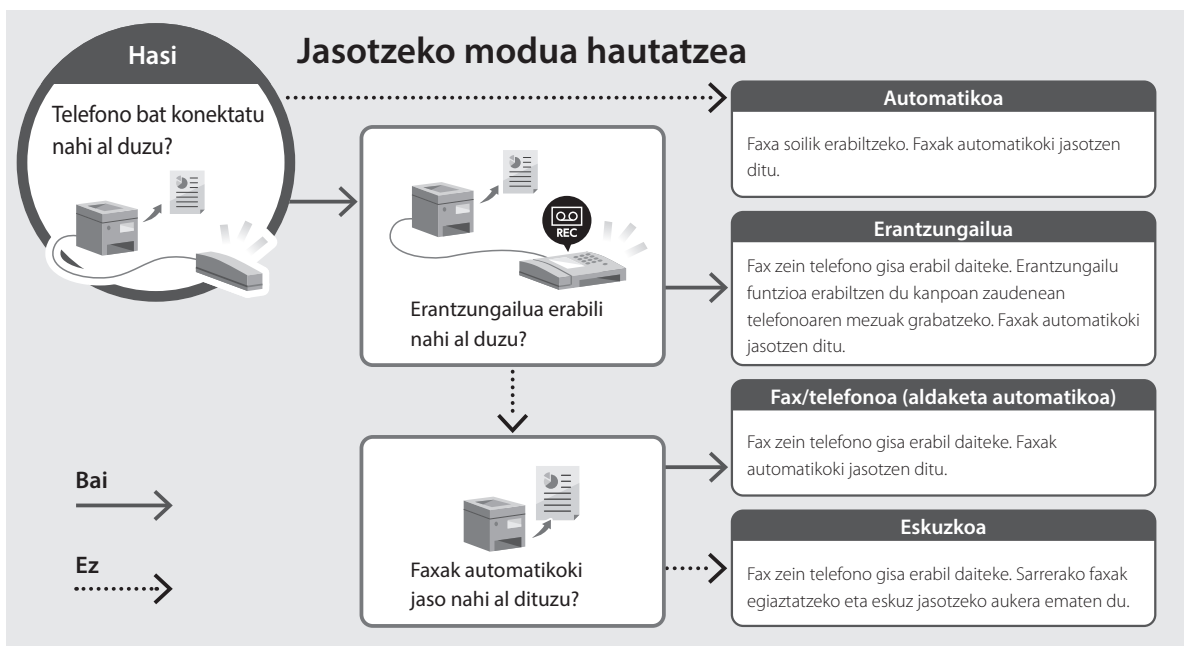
Hasi

Telefono bat konektatu nahi al duzu?

Jasotzeko modua hautatzea

Automatikoa

Faxa soilik erabiltzeko. Faxak automatikoki jasotzen ditu.

REC

Erantzungailua erabili nahi al duzu?

Erantzungailua

Fax zein telefono gisa erabil daiteke. Erantzungailu funtzioa erabiltzen du kanpoan zaudenean telefonoaren mezuak grabatzeko. Faxak automatikoki jasotzen ditu.

Fax/telefonoa (aldaketa automatikoa)

Fax zein telefono gisa erabil daiteke. Faxak automatikoki jasotzen ditu.

Bai

Ez

Faxak automatikoki jaso nahi al dituzu?

Eskuzkoa

Fax zein telefono gisa erabil daiteke. Sarrerako faxak egiaztatzeko eta eskuz jasotzeko aukera ematen du.